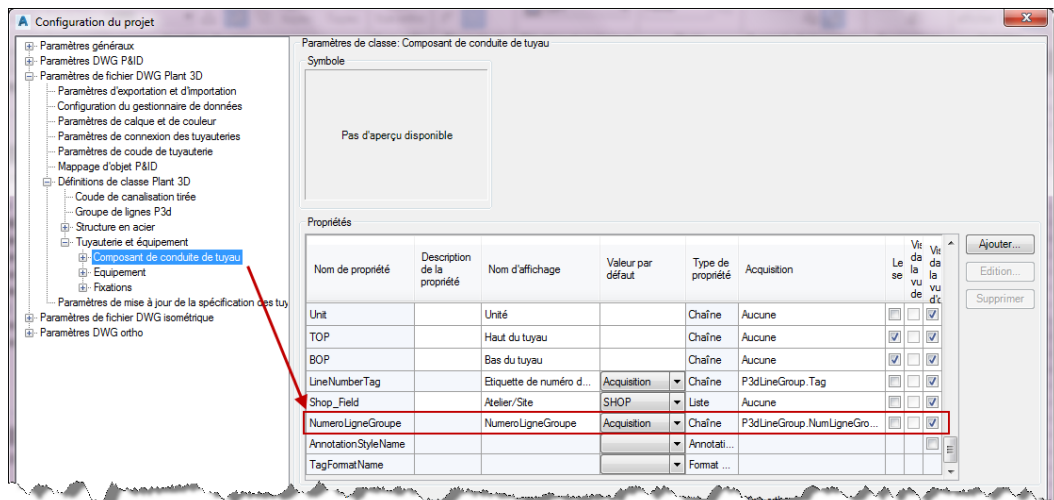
Configuration du projet

Paramètres généraux
Paramètres DWG P&ID
Paramètres de fichier DWG Plant 3D
Paramètres d'exportation et d'importation
Configuration du gestionnaire de données
Paramètres de calque et de couleur
Paramètres de connexion des tuyauteries
Paramètres de coude de tuyauterie
Mappage d'objet P&ID
Définitions de classe Plant 3D
Coude de canalisation tirée
Groupe de lignes P3d
Structure en acier
Tuyauterie et équipement
Composant de conduite de tuyau
Equipement
Fixations
Paramètres de mise à jour de la spécification des tuy
Paramètres de fichier DWG isométrique
Paramètres DWG ortho

Paramètres de classe: Composant de conduite de tuyau

Symbole

Pas d'aperçu disponible

Propriétés

| Nom de propriété | Description de la propriété | Nom d'affichage | Valeur par défaut | Type de propriété | Acquisition | Le se | Vis da la vu de | Vis da la vu d' |
|---|---|---|---|---|---|---|---|---|
| Unit | | Unité | | Chaîne | Aucune | | | |
| TOP | | Haut du tuyau | | Chaîne | Aucune | | | |
| BOP | | Bas du tuyau | | Chaîne | Aucune | | | |
| LineNumberTag | | Etiquette de numéro d... | Acquisition | Chaîne | P3dLineGroup.Tag | | | |
| Shop_Field | | Atelier/Site | SHOP | Liste | Aucune | | | |
| NumeroLigneGroupe | | NumeroLigneGroupe | Acquisition | Chaîne | P3dLineGroup.NumLigneGro... | | | |
| AnnotationStyleName | | | | Annotati... | | | | |
| TagFormatName | | | | Format ... | | | | |

Ajouter...
Edition...
Supprimer